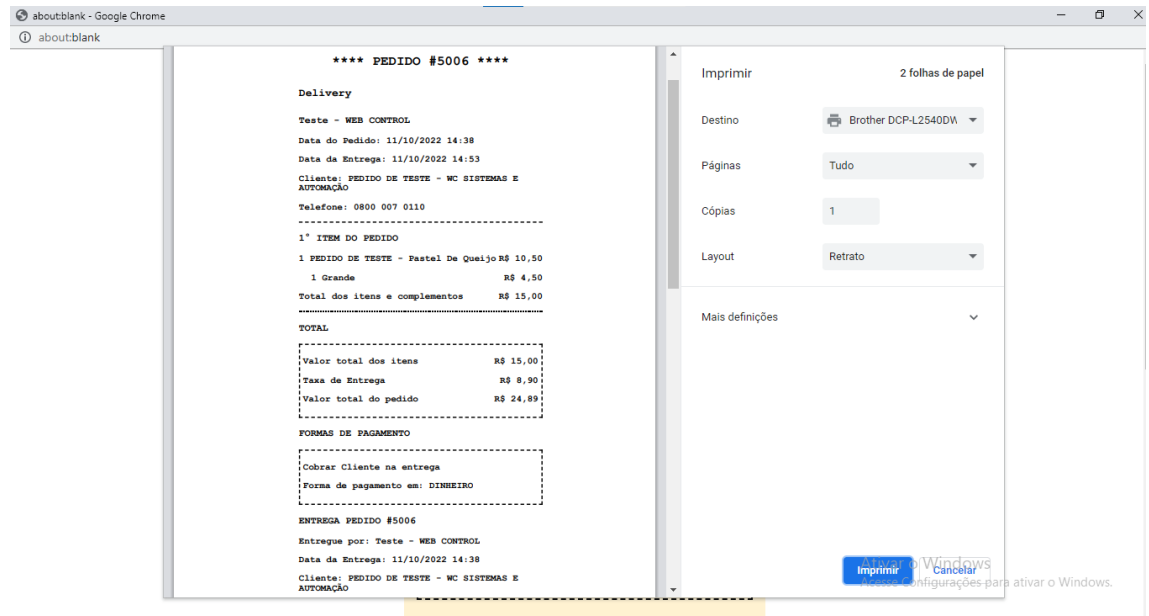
about:blank - Google Chrome

about:blank

**** PEDIDO #5006 ****

Delivery

Teste - WEB CONTROL

Data do Pedido: 11/10/2022 14:38

Data da Entrega: 11/10/2022 14:53

Cliente: PEDIDO DE TESTE - WC SISTEMAS E AUTOMAÇÃO

Telefone: 0800 007 0110

1° ITEM DO PEDIDO

1 PEDIDO DE TESTE - Pastel De Queijo R$ 10,50

1 Grande R$ 4,50

Total dos itens e complementos R$ 15,00

TOTAL

Valor total dos itens R$ 15,00

Taxa de Entrega R$ 8,90

Valor total do pedido R$ 24,89

FORMAS DE PAGAMENTO

Cobrar Cliente na entrega

Forma de pagamento em: DINHEIRO

ENTREGA PEDIDO #5006

Entregue por: Teste - WEB CONTROL

Data da Entrega: 11/10/2022 14:38

Cliente: PEDIDO DE TESTE - WC SISTEMAS E AUTOMAÇÃO

Imprimir

2 folhas de papel

Destino

Brother DCP-L2540DW

Páginas

Tudo

Cópias

1

Layout

Retrato

Mais definições

Imprimir

Cancelar

Ativar o Windows

Aceda a Configurações para ativar o Windows.